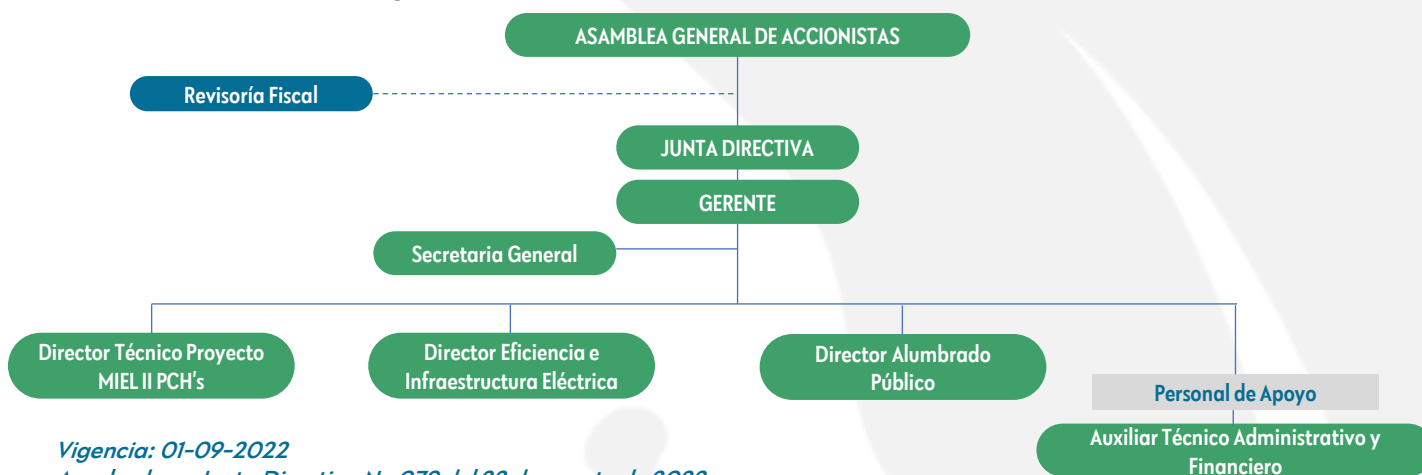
ASAMBLEA GENERAL DE ACCIONISTAS

Revisoría Fiscal

JUNTA DIRECTIVA

GERENTE

Secretaria General

Director Técnico Proyecto MIEL II PCH's

Director Eficiencia e Infraestructura Eléctrica

Director Alumbrado Público

Personal de Apoyo

Auxiliar Técnico Administrativo y Financiero

Vigencia: 01-09-2022

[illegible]